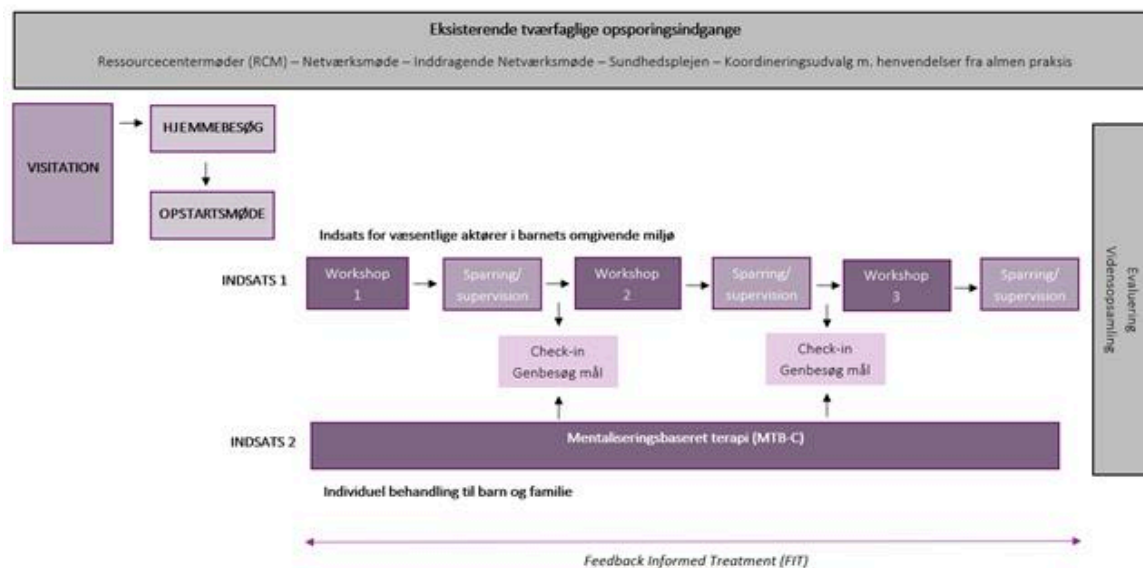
Eksisterende tværfaglige opsporingsindgange

Ressourcecentermøder (RCM) – Netværksmøde – Inddragende Netværksmøde – Sundhedsplejen – Koordineringsudvalg m. henvendelser fra almen praksis

VISITATION

HJEMMEBESØG

OPSTARTSMØDE

Indsats for væsentlige aktører i barnets omgivende miljø

INDSATS 1

Workshop 1

Sparring/ supervision

Workshop 2

Sparring/ supervision

Workshop 3

Sparring/ supervision

Check-in Genbesøg mål

Check-in Genbesøg mål

INDSATS 2

Mentaliseringsbaseret terapi (MTB-C)

Individuel behandling til barn og familie

Feedback Informed Treatment (FIT)

Evaluering Vidensopsamling